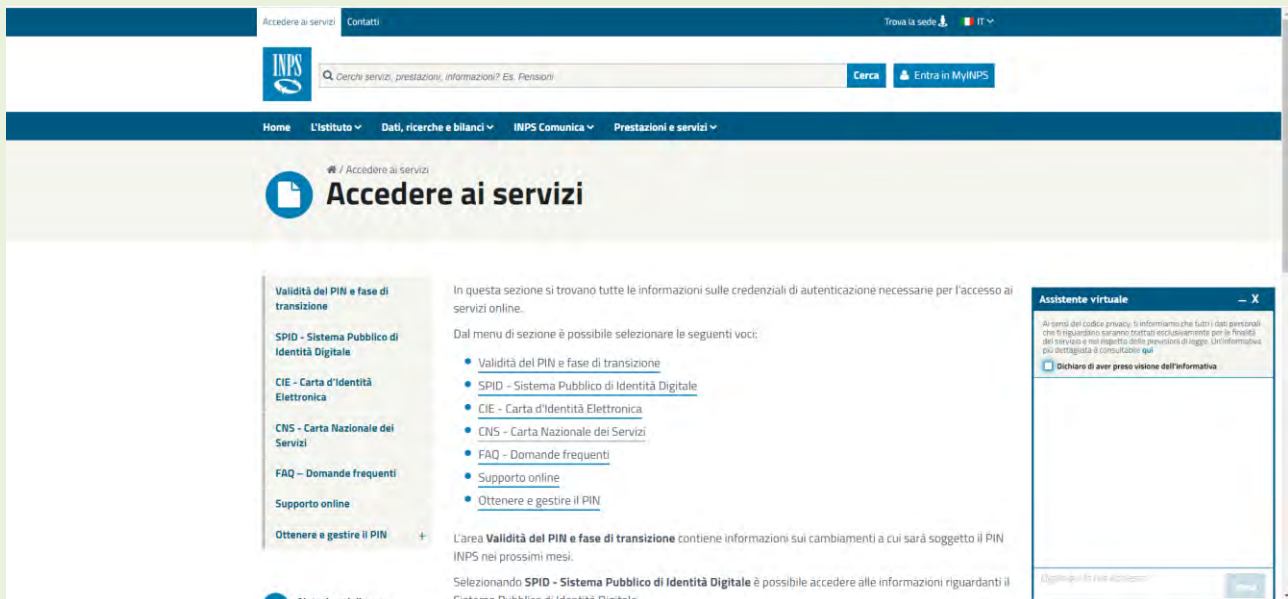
Accedere ai servizi Contatti

Trova la sede IT

INPS

Cerchi servizi, prestazioni, informazioni? Es. Pensioni

Cerca

Entra in MyINPS

Home L'Istituto Dati, ricerche e bilanci INPS Comunica Prestazioni e servizi

/ Accedere ai servizi

Accedere ai servizi

Validità del PIN e fase di transizione

SPID - Sistema Pubblico di Identità Digitale

CIE - Carta d'Identità Elettronica

CNS - Carta Nazionale dei Servizi

FAQ – Domande frequenti

Supporto online

Ottenere e gestire il PIN +

In questa sezione si trovano tutte le informazioni sulle credenziali di autenticazione necessarie per l'accesso ai servizi online.

Dal menu di sezione è possibile selezionare le seguenti voci:

- Validità del PIN e fase di transizione
- SPID - Sistema Pubblico di Identità Digitale
- CIE - Carta d'Identità Elettronica
- CNS - Carta Nazionale dei Servizi
- FAQ - Domande frequenti
- Supporto online
- Ottenere e gestire il PIN

L'area **Validità del PIN e fase di transizione** contiene informazioni sui cambiamenti a cui sarà soggetto il PIN INPS nei prossimi mesi.

Selezionando **SPID - Sistema Pubblico di Identità Digitale** è possibile accedere alle informazioni riguardanti il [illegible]

Assistente virtuale _ X

Ai sensi del codice privacy, ti informiamo che tutti i dati personali che ti riguardano saranno trattati esclusivamente per le finalità del servizio e nel rispetto delle previsioni di legge. Un'informativa più dettagliata è consultabile qui

Dichiaro di aver preso visione dell'informativa

Digita qui la tua domanda

Invia